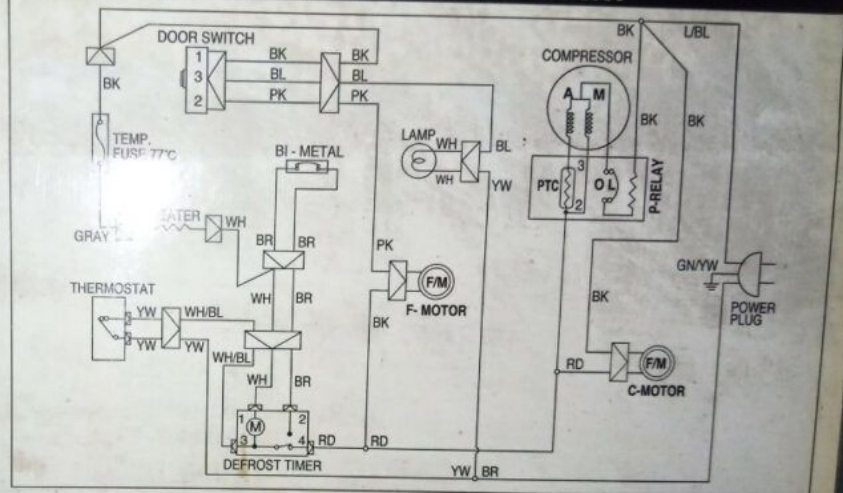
DOOR SWITCH
1
3
2
BK
BL
PK
BK
BL
PK
BK
U/BL
COMPRESSOR
A
M
BK
BK
BK
TEMP. FUSE 77°C
LAMP
WH
WH
BL
YW
3
2
PTC
O L
P-RELAY
BI - METAL
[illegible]EATER
WH
GRAY
BR
BR
PK
WH
BR
F/M
F- MOTOR
BK
GN/YW
POWER PLUG
THERMOSTAT
YW
YW
WH/BL
YW
WH/BL
BK
WH
BR
RD
F/M
C-MOTOR
1
M
2
3
4
RD
RD
DEFROST TIMER
YW
BR